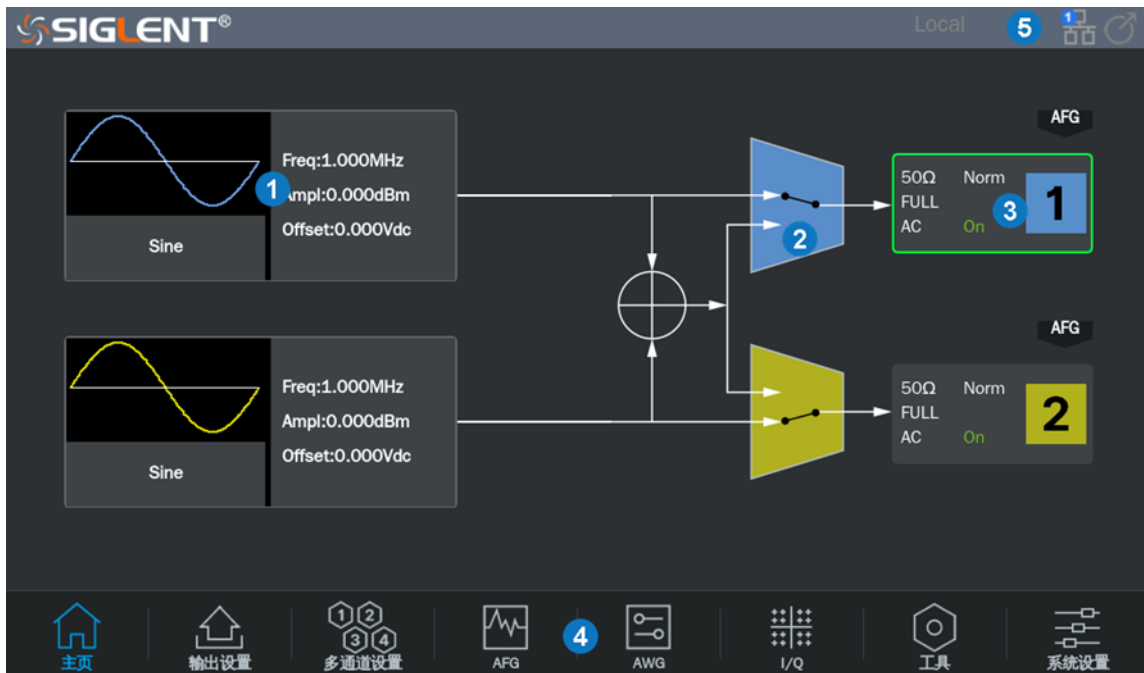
SIGLENT®

Local 5 1

Freq:1.000MHz
1 Ampl:0.000dBm
Offset:0.000Vdc

Sine

AFG

50Ω Norm
FULL 3 1
AC On

2

AFG

Freq:1.000MHz
Ampl:0.000dBm
Offset:0.000Vdc

Sine

50Ω Norm
FULL 2
AC On

主页 输出设置 1 2 3 4 多通道设置 AFG 4 AWG I/Q 工具 系统设置